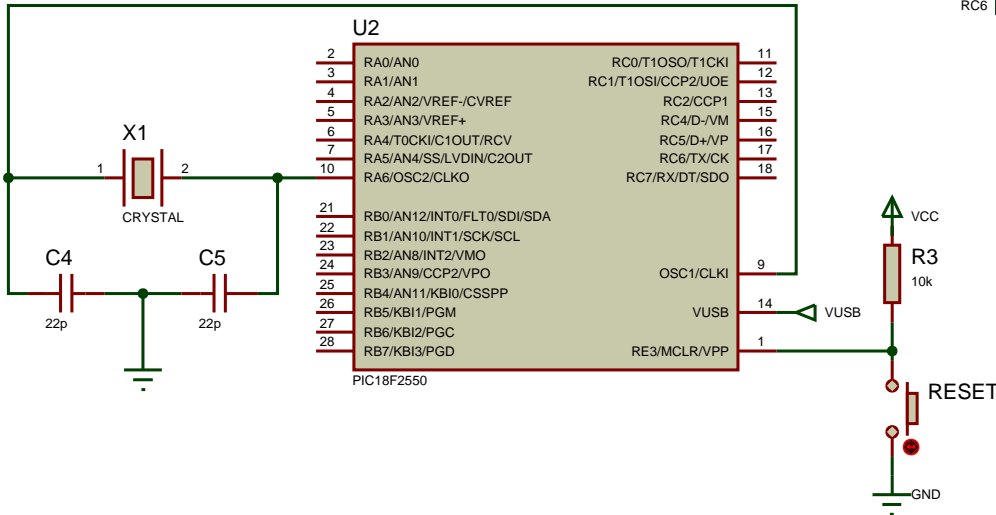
RC6

U2

X1

1

2

CRYSTAL

C4

C5

22p

22p

2 RA0/AN0
3 RA1/AN1
4 RA2/AN2/VREF-/CVREF
5 RA3/AN3/VREF+
6 RA4/T0CKI/C1OUT/RCV
7 RA5/AN4/SS/LVDIN/C2OUT
10 RA6/OSC2/CLKO

21 RB0/AN12/INT0/FLT0/SDI/SDA
22 RB1/AN10/INT1/SCK/SCL
23 RB2/AN8/INT2/VMO
24 RB3/AN9/CCP2/VPO
25 RB4/AN11/KBI0/CSSPP
26 RB5/KBI1/PGM
27 RB6/KBI2/PGC
28 RB7/KBI3/PGD

PIC18F2550

RC0/T1OSO/T1CKI 11
RC1/T1OSI/CCP2/UOE 12
RC2/CCP1 13
RC4/D-/VM 15
RC5/D+/VP 16
RC6/TX/CK 17
RC7/RX/DT/SDO 18

OSC1/CLKI 9
VUSB 14
RE3/MCLR/VPP 1

VUSB

VCC

R3

10k

RESET

GND